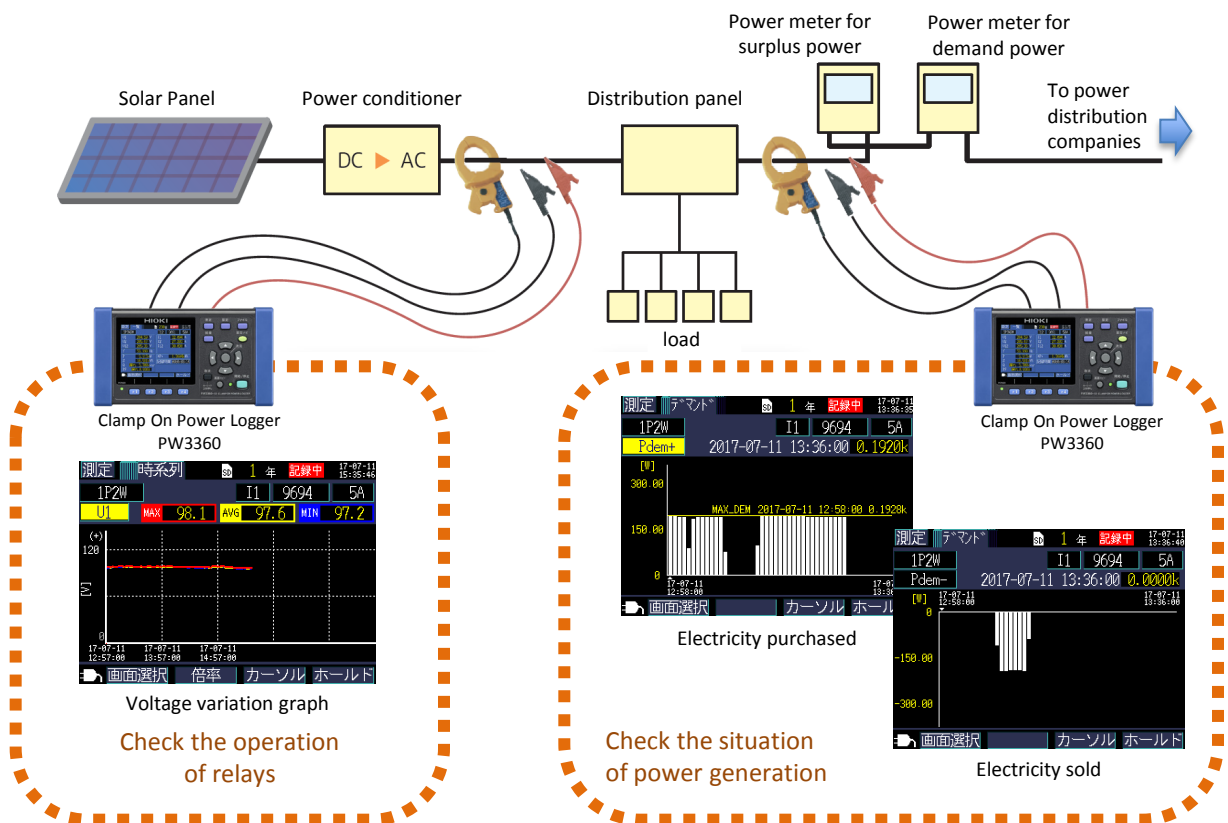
Power meter for surplus power

Power meter for demand power

Solar Panel

Power conditioner

DC ▶ AC

Distribution panel

To power distribution companies

load

HIOKI

Clamp On Power Logger PW3360

Clamp On Power Logger PW3360

測定 時系列 SD 1 年 記録中 17-07-11 15:35:46
1P2W I1 9694 5A
U1 MAX 98.1 AVG 97.6 MIN 97.2
(+)
120
[V]
0
17-07-11 12:57:00 17-07-11 13:57:00 17-07-11 14:57:00
画面選択 倍率 カーソル ホールド

Voltage variation graph

Check the operation of relays

測定 デマンド SD 1 年 記録中 17-07-11 13:36:35
1P2W I1 9694 5A
Pdem+ 2017-07-11 13:36:00 0.1920k
[W]
300.00
MAX_DEM 2017-07-11 12:58:00 0.1928k
150.00
0
17-07-11 12:58:00 17-07
画面選択 カーソル ホール

Electricity purchased

測定 デマンド SD 1 年 記録中 17-07-11 13:36:40
1P2W I1 9694 5A
Pdem- 2017-07-11 13:36:00 0.0000k
[W] 17-07-11 12:58:00 17-07-11 13:36:00
0
-150.00
-300.00
画面選択 カーソル ホールド

Electricity sold

Check the situation of power generation